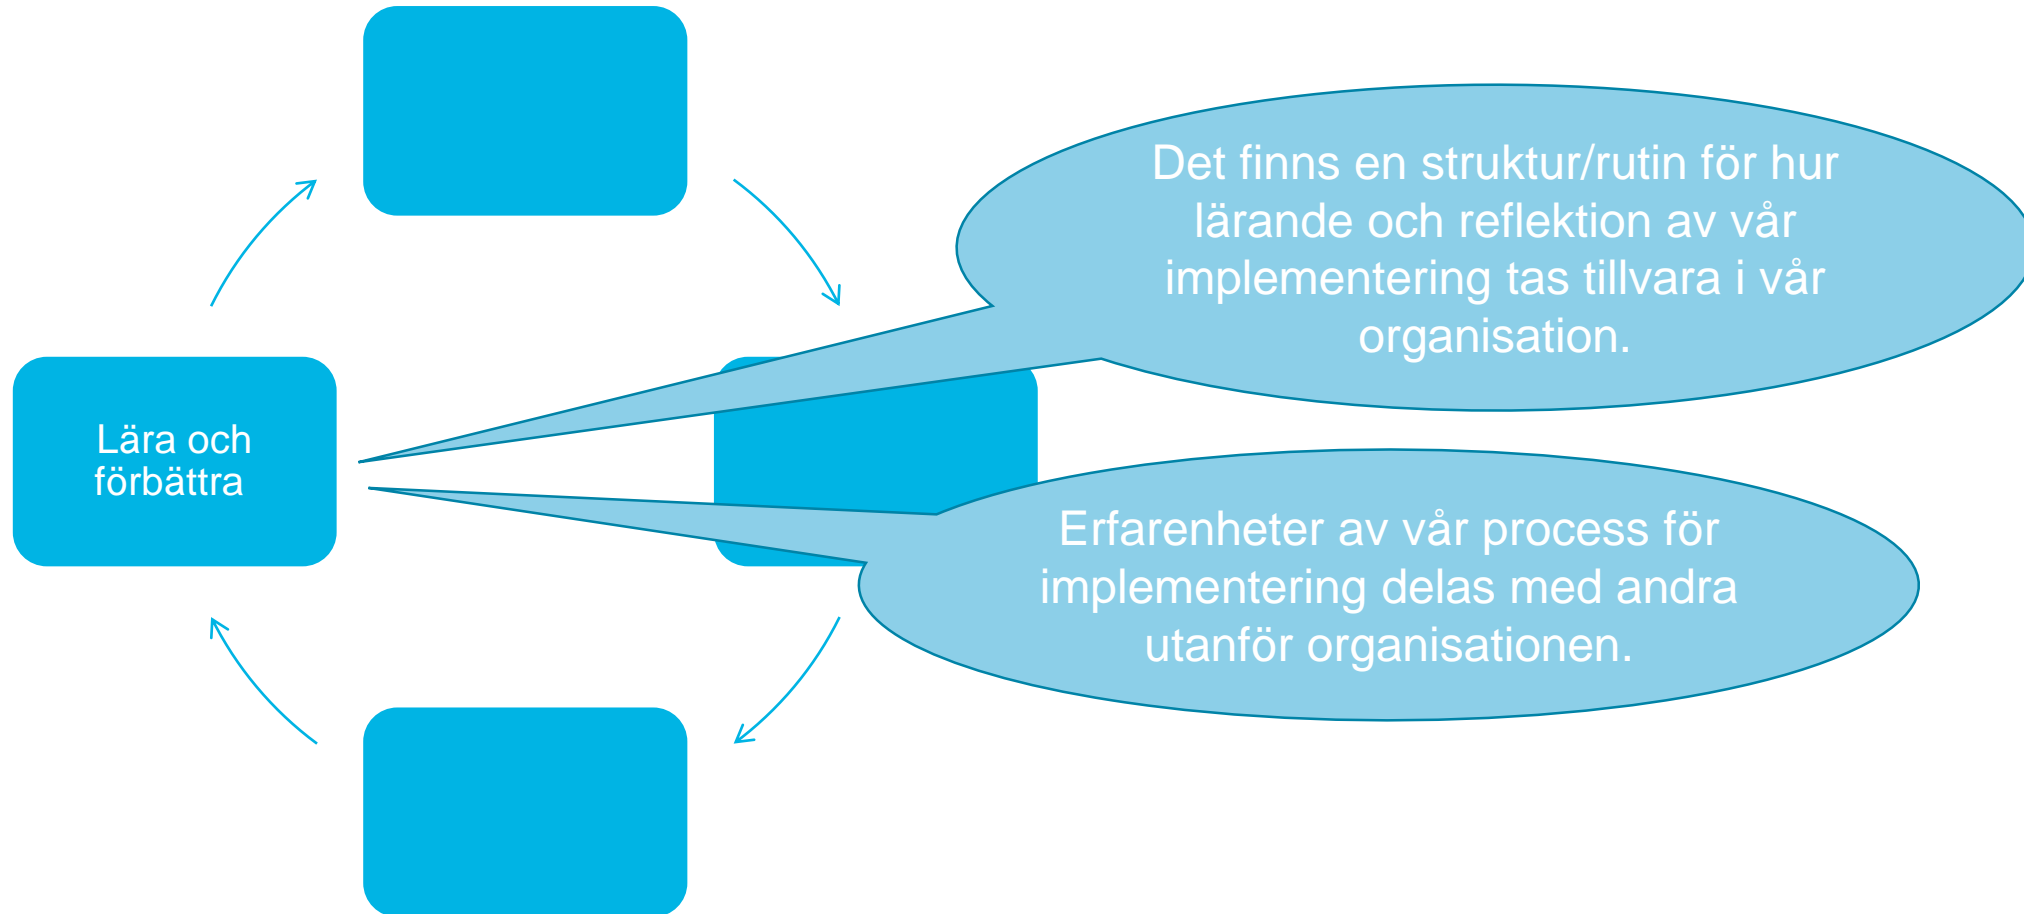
Det finns en struktur/rutin för hur lärande och reflektion av vår implementering tas tillvara i vår organisation.

Lära och förbättra

Erfarenheter av vår process för implementering delas med andra utanför organisationen.